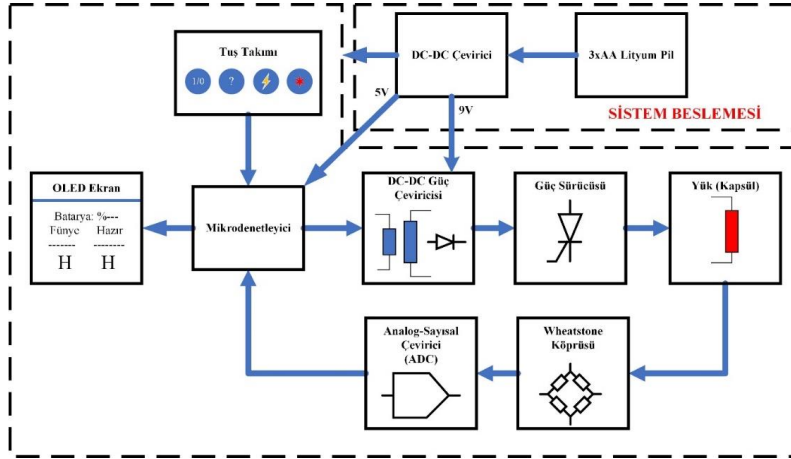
Tuş Takımı

1/0 ?

DC-DC Çevirici

3xAA Lityum Pil

5V

9V

SİSTEM BESLEMESİ

OLED Ekran

Batarya: %---
Fünye Hazır
------- --------
H H

Mikrodenetleyici

DC-DC Güç Çeviricisi

Güç Sürücüsü

Yük (Kapsül)

Analog-Sayısal Çevirici (ADC)

Wheatstone Köprüsü